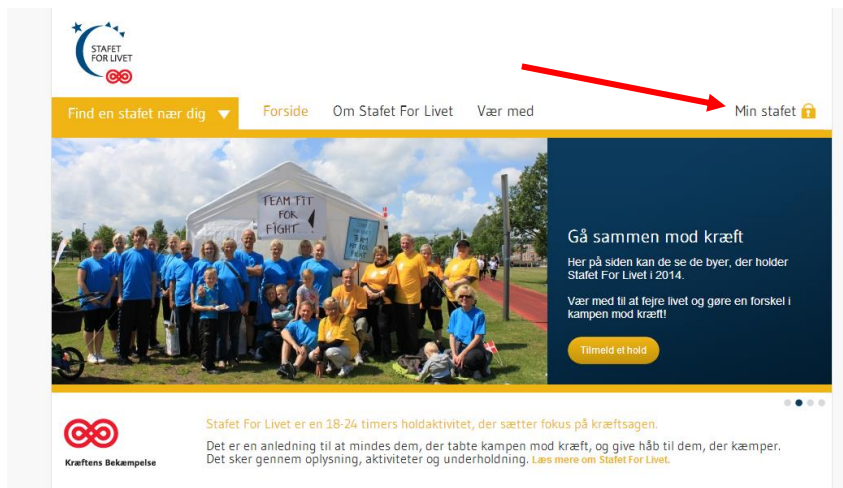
STAFET FOR LIVET

Find en stafet nær dig

Forside

Om Stafet For Livet

Vær med

Min stafet

TEAM FIT FOR FIGHT

Gå sammen mod kræft

Her på siden kan de se de byer, der holder Stafet For Livet i 2014.

Vær med til at fejre livet og gøre en forskel i kampen mod kræft!

Tilmeld et hold

Kræftens Bekæmpelse

Stafet For Livet er en 18-24 timers holdaktivitet, der sætter fokus på kræftsagen.

Det er en anledning til at mindes dem, der tabte kampen mod kræft, og give håb til dem, der kæmper. Det sker gennem oplysning, aktiviteter og underholdning. Læs mere om Stafet For Livet.